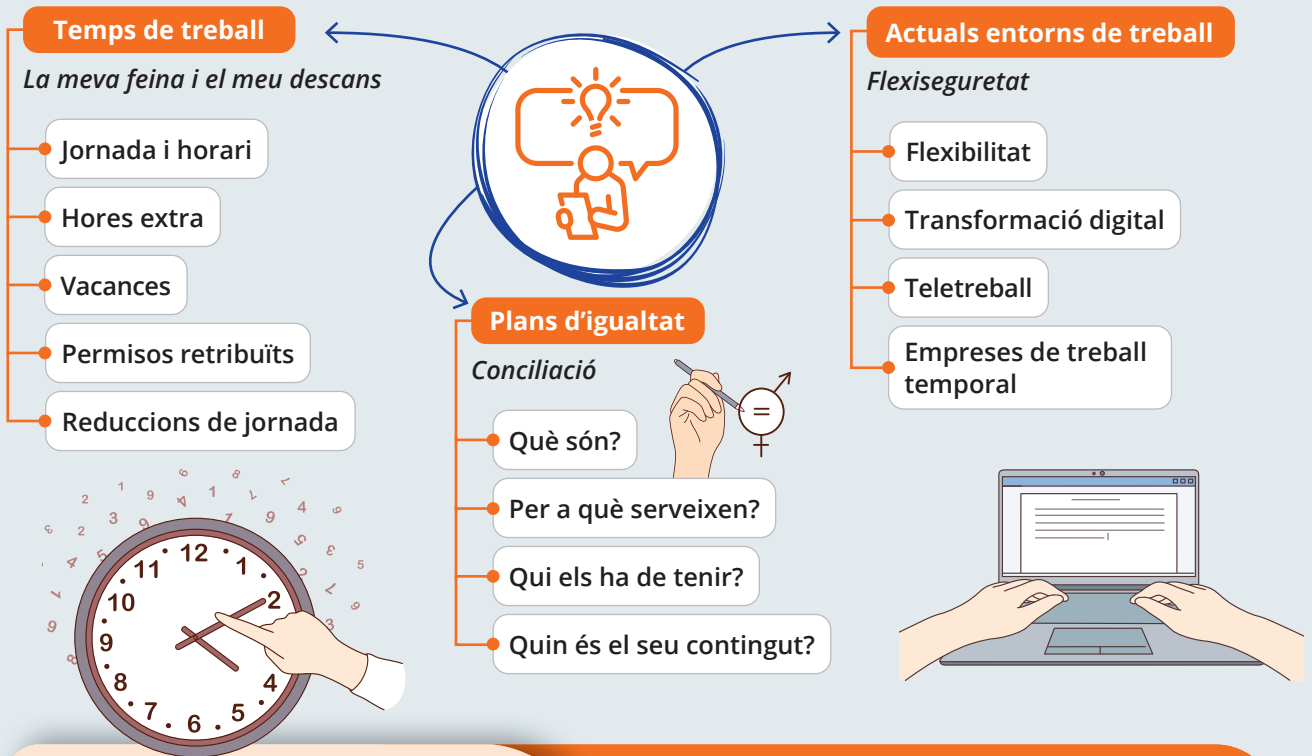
Temps de treball

La meva feina i el meu descans

Jornada i horari

Hores extra

Vacances

Permisos retribuïts

Reduccions de jornada

Plans d’igualtat

Conciliació

Què són?

Per a què serveixen?

Qui els ha de tenir?

Quin és el seu contingut?

Actuals entorns de treball

Flexiseguretat

Flexibilitat

Transformació digital

Teletreball

Empreses de treball temporal

12 1 2 3 4 5 6 7 8 9 10 11